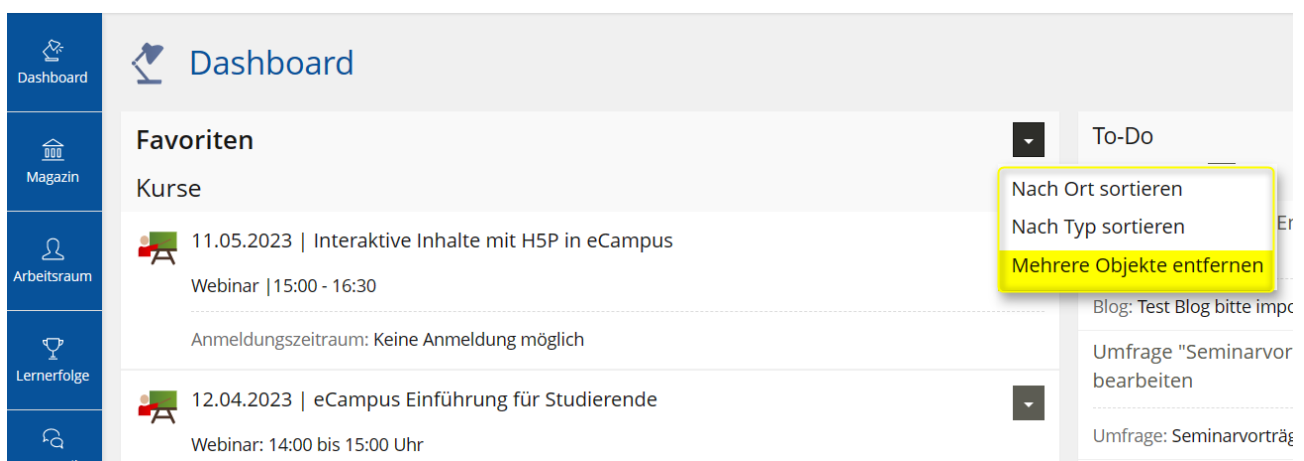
Dashboard

Magazin

Arbeitsraum

Lernerfolge

Dashboard

Favoriten

Kurse

11.05.2023 | Interaktive Inhalte mit H5P in eCampus

Webinar |15:00 - 16:30

Anmeldungszeitraum: Keine Anmeldung möglich

12.04.2023 | eCampus Einführung für Studierende

Webinar: 14:00 bis 15:00 Uhr

Nach Ort sortieren

Nach Typ sortieren

Mehrere Objekte entfernen

To-Do

Er

Blog: Test Blog bitte impo

Umfrage "Seminarvor bearbeiten

Umfrage: Seminarvorträg